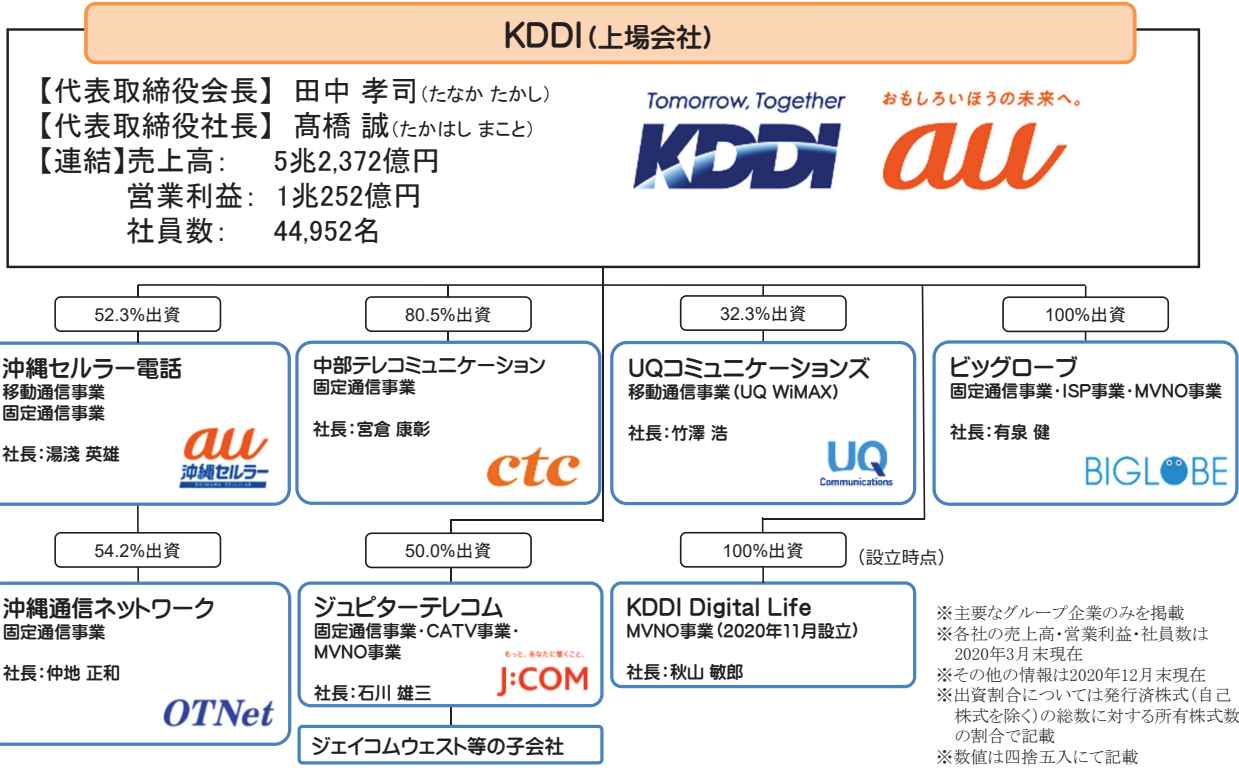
KDDI（上場会社）

【代表取締役会長】 田中 孝司（たなか たかし）
【代表取締役社長】 髙橋 誠（たかはし まこと）
【連結】売上高： 5兆2,372億円
営業利益： 1兆252億円
社員数： 44,952名

Tomorrow, Together
KDDI
おもしろいほうの未来へ。
au

52.3%出資

沖縄セルラー電話
移動通信事業
固定通信事業
社長：湯淺 英雄
au 沖縄セルラー

80.5%出資

中部テレコミュニケーション
固定通信事業
社長：宮倉 康彰
ctc

32.3%出資

UQコミュニケーションズ
移動通信事業（UQ WiMAX）
社長：竹澤 浩
UQ Communications

100%出資

ビッグローブ
固定通信事業・ISP事業・MVNO事業
社長：有泉 健
BIGLOBE

54.2%出資

沖縄通信ネットワーク
固定通信事業
社長：仲地 正和
OTNet

50.0%出資

ジュピターテレコム
固定通信事業・CATV事業・MVNO事業
社長：石川 雄三
もっと、あなたに響くこと。
J:COM

ジェイコムウエスト等の子会社

100%出資 （設立時点）

KDDI Digital Life
MVNO事業（2020年11月設立）
社長：秋山 敏郎

※主要なグループ企業のみを掲載
※各社の売上高・営業利益・社員数は2020年3月末現在
※その他の情報は2020年12月末現在
※出資割合については発行済株式（自己株式を除く）の総数に対する所有株式数の割合で記載
※数値は四捨五入にて記載